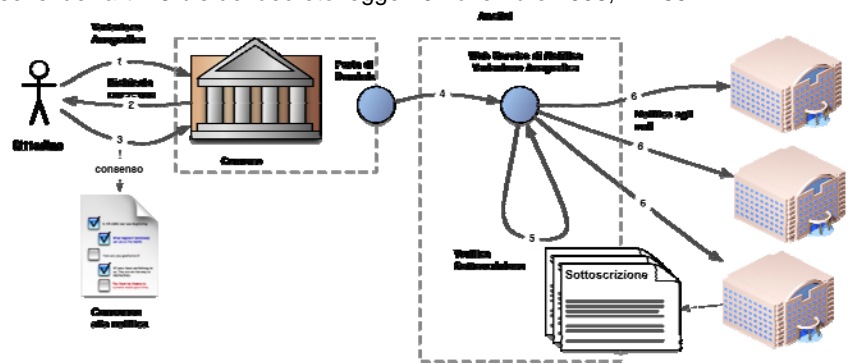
Variazione Anagrafica

1

Richiesta consenso

2

3

consenso

Cittadino

Consenso alla notifica

Comune

Porta di Dominio

4

Anziani

Web Service di Notifica Variazione Anagrafica

5

Verifica Sottoscrizione

Sottoscrizione

6

Notifica agli enti

6

6